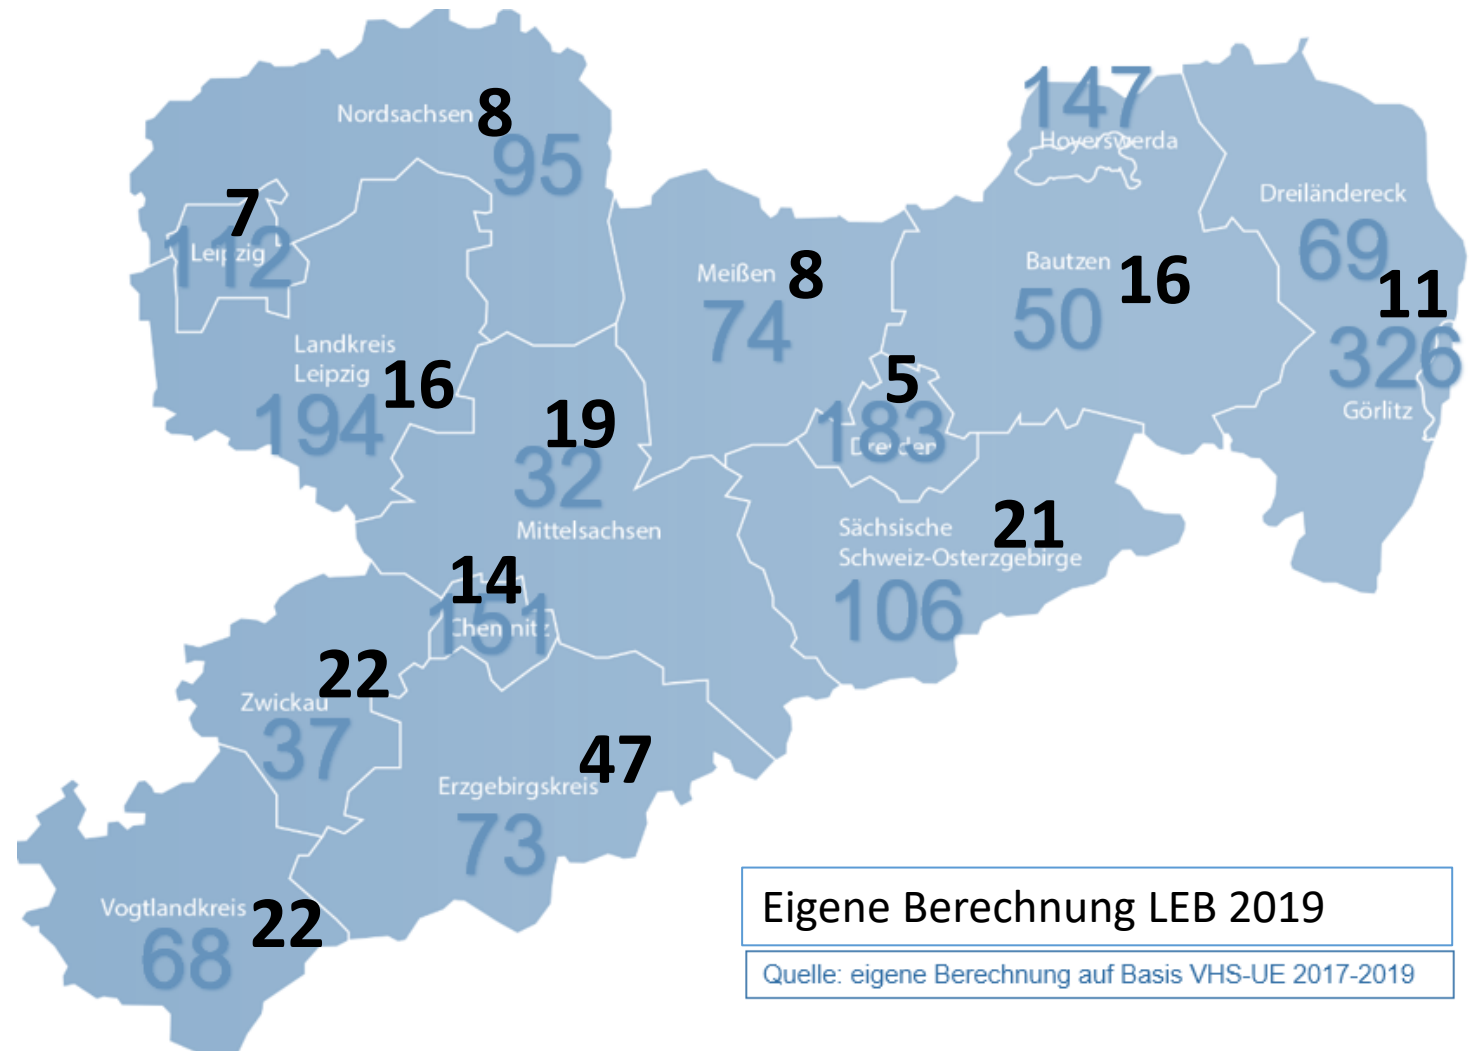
Nordsachsen 8
95

147
Hoyerswerda

Dreiländereck
69
11
326
Görlitz

7
Leipzig
112

Landkreis Leipzig
16
194

Meißen 8
74

Bautzen 16
50

5
183
Dresden

19
32
Mittelsachsen

Sächsische Schweiz-Osterzgebirge
21
106

14
151
Chemnitz

22
Zwickau
37

47
Erzgebirgskreis
73

Vogtlandkreis
22
68

Eigene Berechnung LEB 2019

Quelle: eigene Berechnung auf Basis VHS-UE 2017-2019